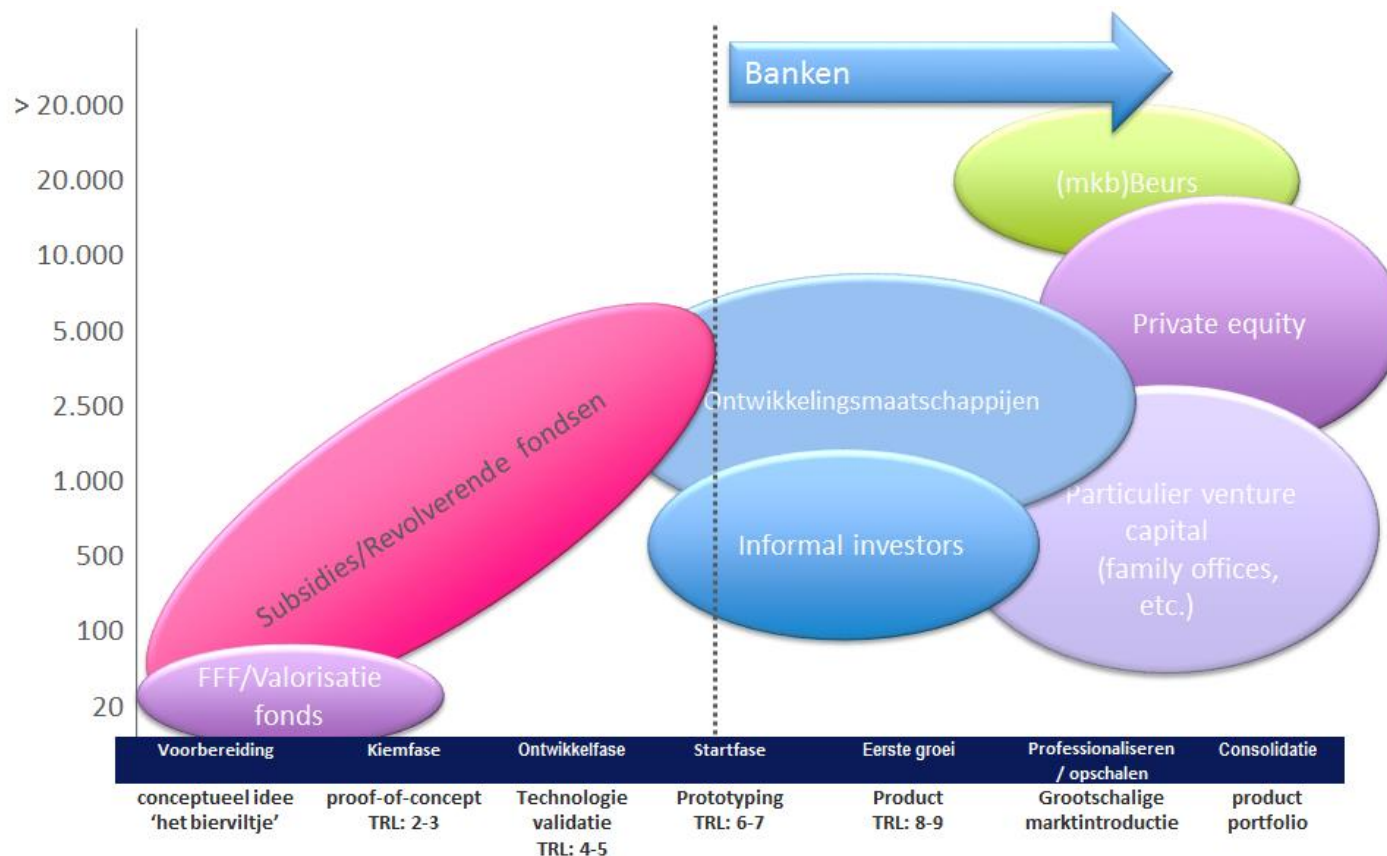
> 20.000
20.000
10.000
5.000
2.500
1.000
500
100
20

Banken

(mkb)Beurs

Private equity

Ontwikkelingsmaatschappijen

Subsidies/Revolverende fondsen

Particulier venture capital (family offices, etc.)

Informal investors

FFF/Valorisatie fonds

Voorbereiding
Kiemfase
Ontwikkelfase
Startfase
Eerste groei
Professionaliseren / opschalen
Consolidatie

conceptueel idee 'het bierviltje'
proof-of-concept TRL: 2-3
Technologie validatie TRL: 4-5
Prototyping TRL: 6-7
Product TRL: 8-9
Grootschalige marktintroductie
product portfolio